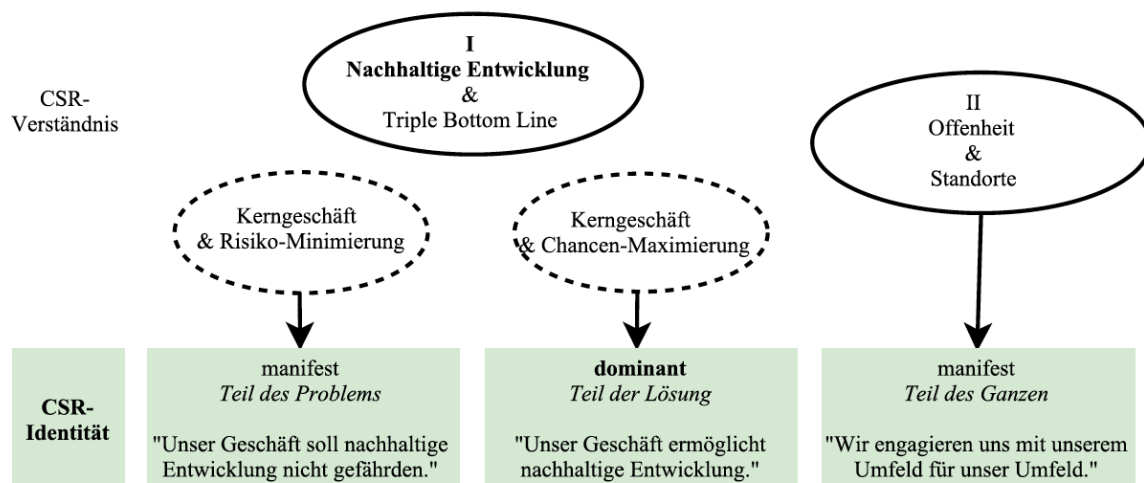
CSR-Verständnis

I
Nachhaltige Entwicklung
&
Triple Bottom Line

II
Offenheit
&
Standorte

Kerngeschäft & Risiko-Minimierung

Kerngeschäft & Chancen-Maximierung

CSR-Identität

manifest
Teil des Problems
"Unser Geschäft soll nachhaltige Entwicklung nicht gefährden."

dominant
Teil der Lösung
"Unser Geschäft ermöglicht nachhaltige Entwicklung."

manifest
Teil des Ganzen
"Wir engagieren uns mit unserem Umfeld für unser Umfeld."